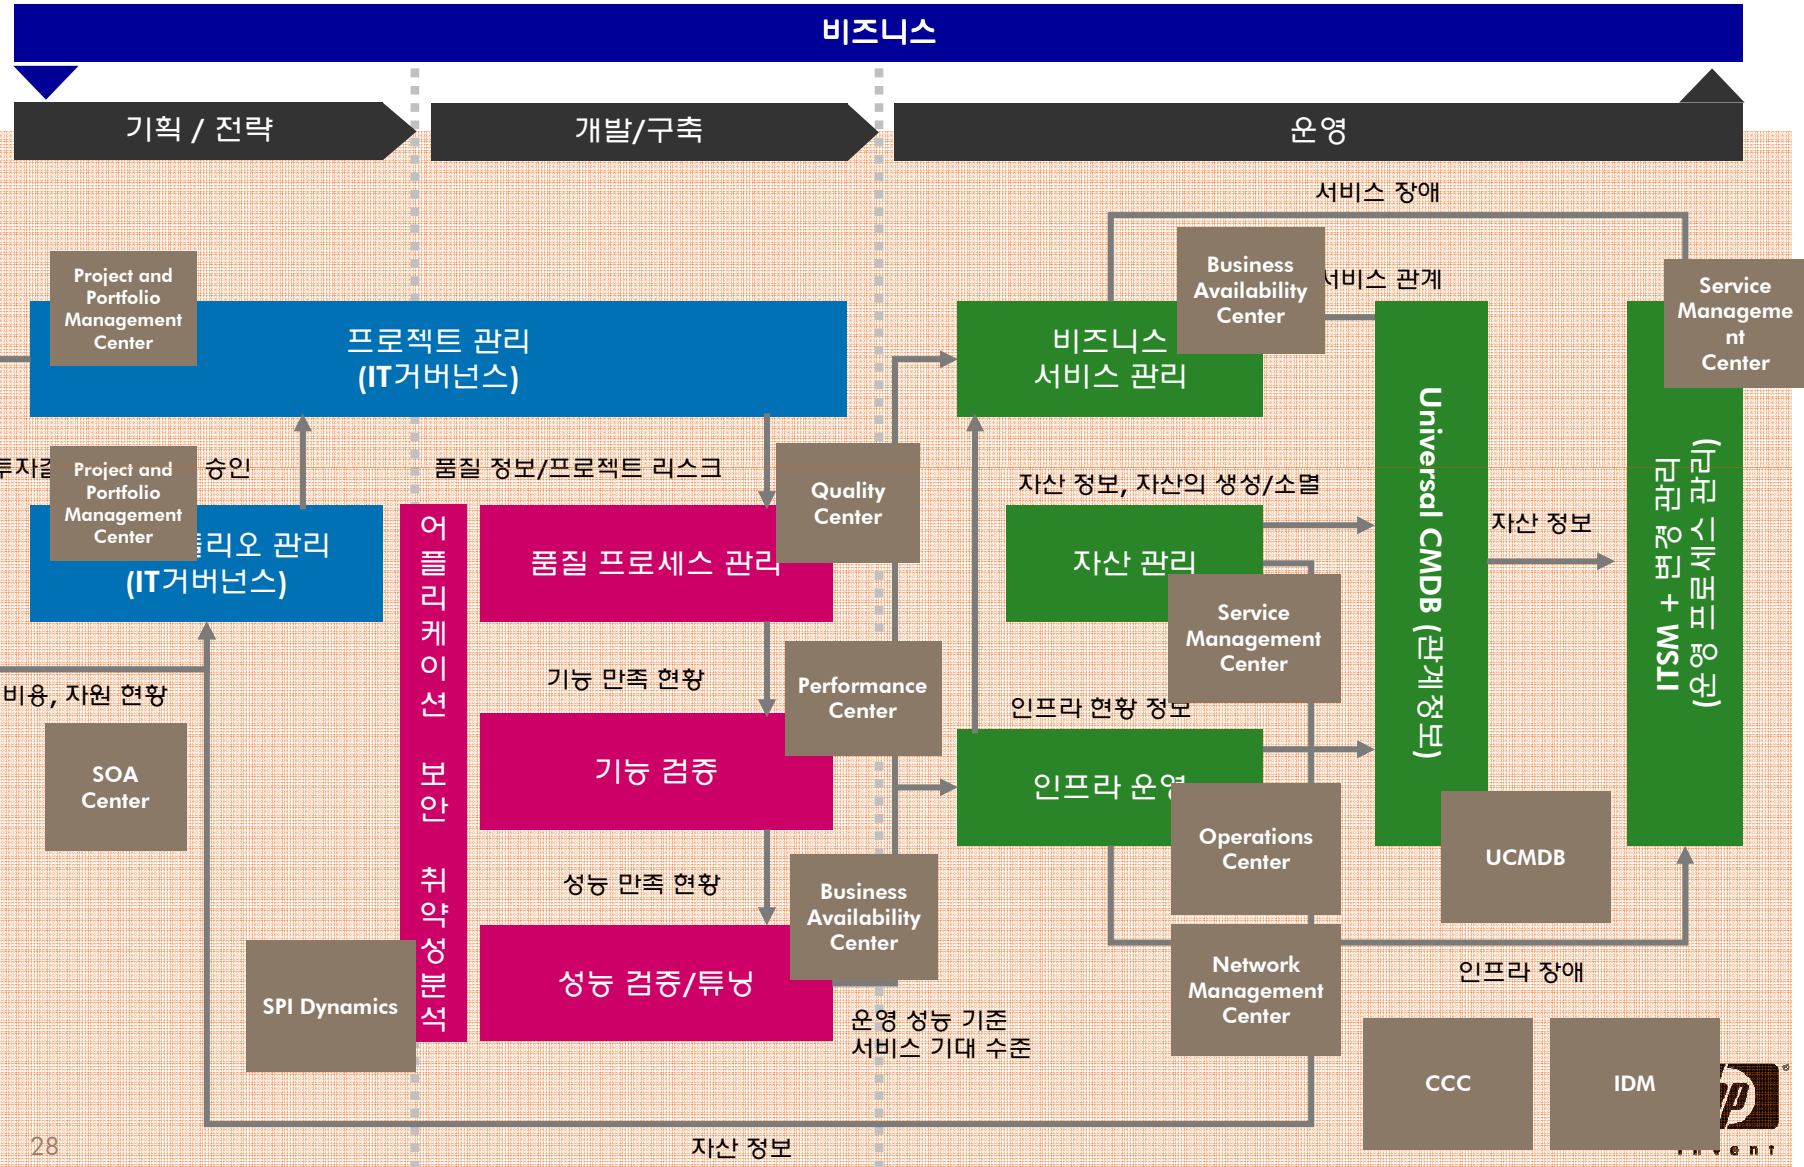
비즈니스

기획 / 전략

개발/구축

운영

서비스 장애

Business Availability Center

서비스 관계

Service Management Center

Project and Portfolio Management Center

프로젝트 관리 (IT거버넌스)

비즈니스 서비스 관리

Universal CMDB (관계정보)

ITSM + 변경 관리 (서비스포트 운영 관리)

투자결

Project and Portfolio Management Center

승인

품질 정보/프로젝트 리스크

Quality Center

자산 정보, 자산의 생성/소멸

자산 정보

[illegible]리오 관리 (IT거버넌스)

어플리케이션 보안 취약성 분석

품질 프로세스 관리

자산 관리

Service Management Center

비용, 자원 현황

기능 만족 현황

Performance Center

인프라 현황 정보

SOA Center

기능 검증

인프라 운영

Operations Center

UCMDB

성능 만족 현황

Business Availability Center

Network Management Center

인프라 장애

SPI Dynamics

성능 검증/튜닝

운영 성능 기준
서비스 기대 수준

CCC

IDM

28

자산 정보